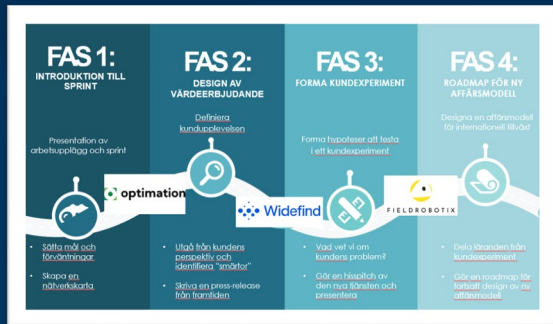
FAS 1:
INTRODUKTION TILL SPRINT

Presentation av arbetsupplägg och sprint

optimation

- Sätta mål och förväntningar
- Skapa en nätverkskarta

FAS 2:
DESIGN AV VÄRDEERBJUDANDE

Definiera kundupplevelsen

Widefind

- Utgå från kundens perspektiv och identifiera "smärtor"
- Skriva en press-release från framtiden

FAS 3:
FORMA KUNDEXPERIMENT

Forma hypoteser att testa i ett kundexperiment

FIELDROBOTIX

- Vad vet vi om kundens problem?
- Gör en hisspitch av den nya tjänsten och presentera

FAS 4:
ROADMAP FÖR NY AFFÄRSMODELL

Designa en affärsmodell för internationell tillväxt

- Dela lärdomar från kundexperiment
- Gör en roadmap för fortsatt design av ny affärsmodell